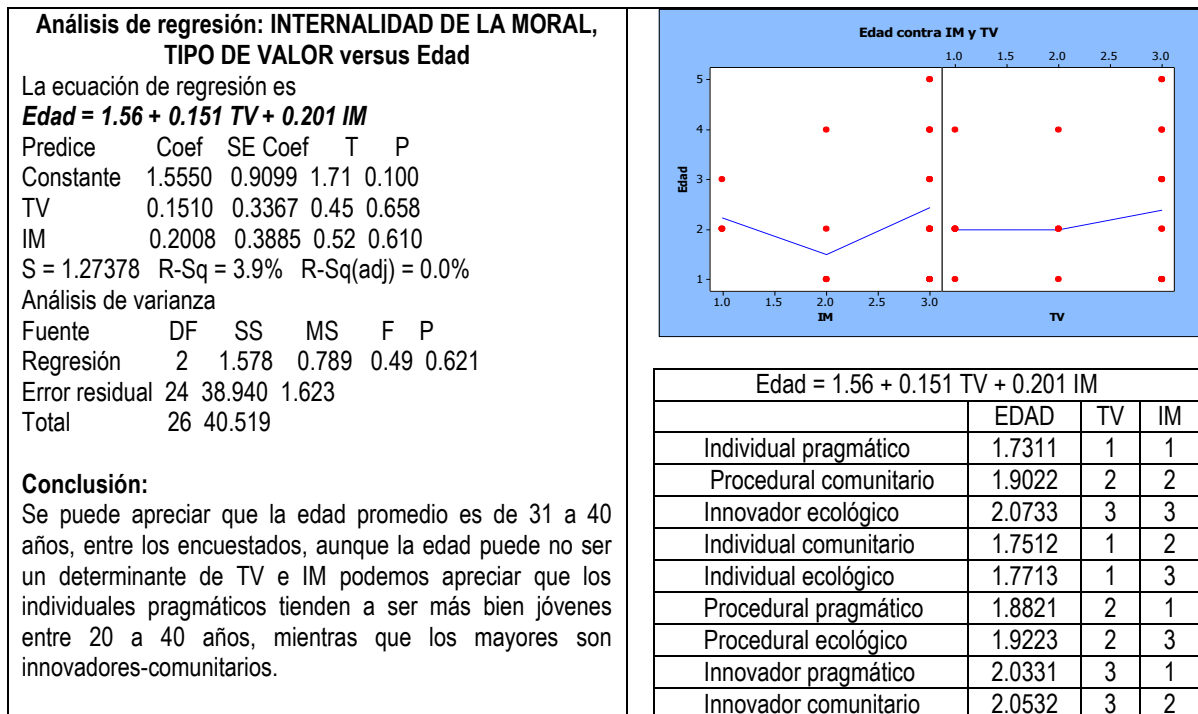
**Análisis de regresión: INTERNALIDAD DE LA MORAL, TIPO DE VALOR versus Edad**

La ecuación de regresión es

***Edad = 1.56 + 0.151 TV + 0.201 IM***

Predice Coef SE Coef T P
Constante 1.5550 0.9099 1.71 0.100
TV 0.1510 0.3367 0.45 0.658
IM 0.2008 0.3885 0.52 0.610
S = 1.27378 R-Sq = 3.9% R-Sq(adj) = 0.0%

Análisis de varianza
Fuente DF SS MS F P
Regresión 2 1.578 0.789 0.49 0.621
Error residual 24 38.940 1.623
Total 26 40.519

**Conclusión:**

Se puede apreciar que la edad promedio es de 31 a 40 años, entre los encuestados, aunque la edad puede no ser un determinante de TV e IM podemos apreciar que los individuales pragmáticos tienden a ser más bien jóvenes entre 20 a 40 años, mientras que los mayores son innovadores-comunitarios.

Edad contra IM y TV

1.0 1.5 2.0 2.5 3.0

5 4 3 2 1

Edad

1.0 1.5 2.0 2.5 3.0

IM

TV

| Edad = 1.56 + 0.151 TV + 0.201 IM | | | |
|---|---|---|---|
| | EDAD | TV | IM |
| Individual pragmático | 1.7311 | 1 | 1 |
| Procedural comunitario | 1.9022 | 2 | 2 |
| Innovador ecológico | 2.0733 | 3 | 3 |
| Individual comunitario | 1.7512 | 1 | 2 |
| Individual ecológico | 1.7713 | 1 | 3 |
| Procedural pragmático | 1.8821 | 2 | 1 |
| Procedural ecológico | 1.9223 | 2 | 3 |
| Innovador pragmático | 2.0331 | 3 | 1 |
| Innovador comunitario | 2.0532 | 3 | 2 |